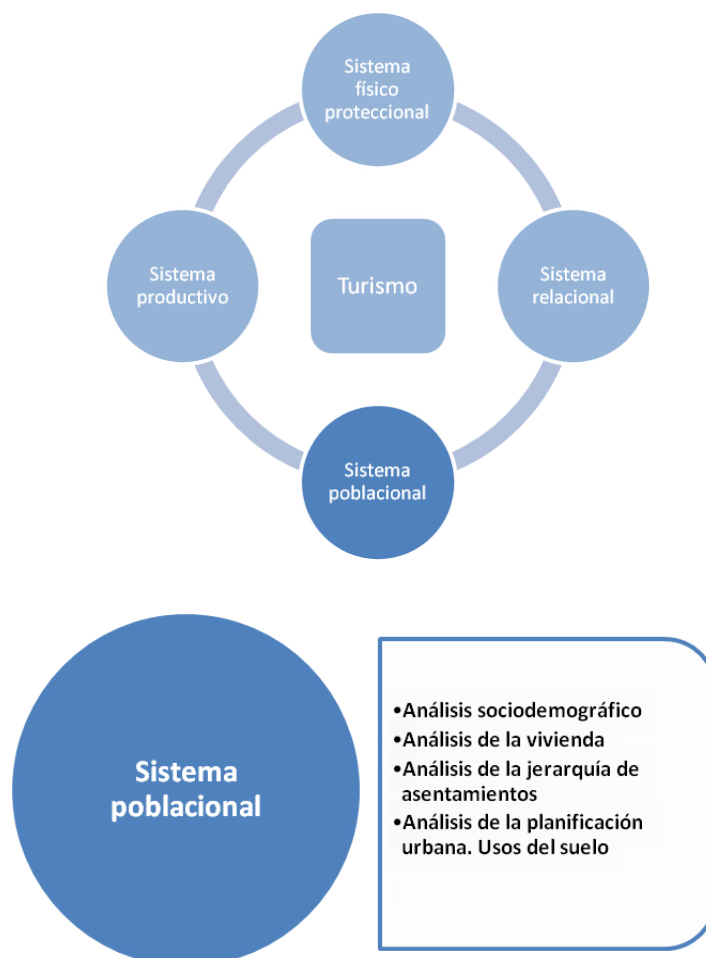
Sistema físico proteccional

Sistema productivo

Turismo

Sistema relacional

Sistema poblacional

Sistema poblacional

•Análisis sociodemográfico
•Análisis de la vivienda
•Análisis de la jerarquía de asentamientos
•Análisis de la planificación urbana. Usos del suelo